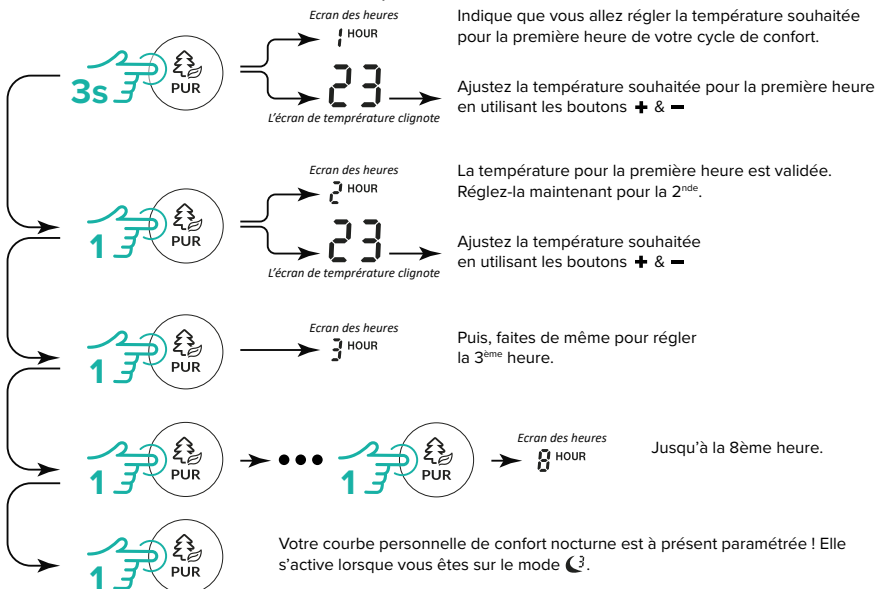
3s
PUR
Ecran des heures
1 HOUR
23
L'écran de temprérature clignote
Indique que vous allez régler la température souhaitée pour la première heure de votre cycle de confort.

Ajustez la température souhaitée pour la première heure en utilisant les boutons + & −

1
PUR
Ecran des heures
2 HOUR
23
L'écran de temprérature clignote
La température pour la première heure est validée. Réglez-la maintenant pour la 2$^{nde}$.

Ajustez la température souhaitée en utilisant les boutons + & −

1
PUR
Ecran des heures
3 HOUR
Puis, faites de même pour régler la 3$^{ème}$ heure.

1
PUR
•••
1
PUR
Ecran des heures
8 HOUR
Jusqu'à la 8ème heure.

1
PUR
Votre courbe personnelle de confort nocturne est à présent paramétrée ! Elle s'active lorsque vous êtes sur le mode $☾^3$.